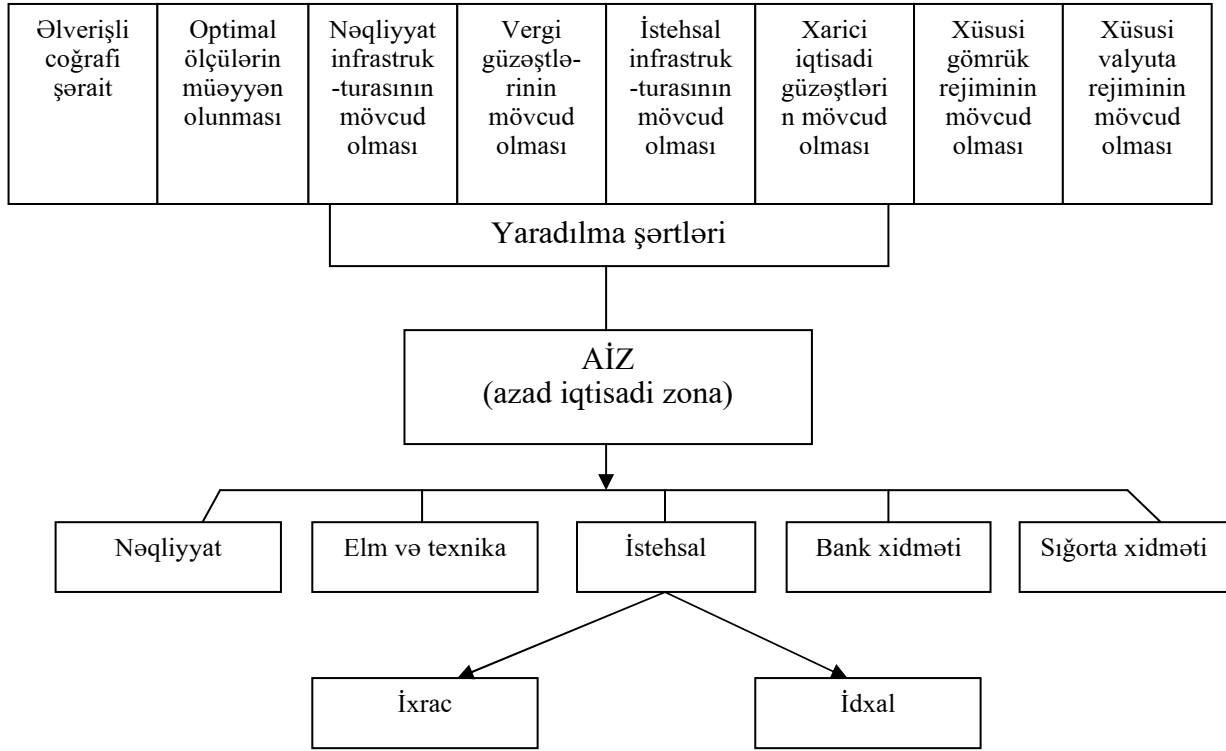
Əlverişli coğrafi şərait

Optimal ölçülərin müəyyən olunması

Nəqliyyat infrastruk-turasının mövcud olması

Vergi güzəştlə-rinin mövcud olması

İstehsal infrastruk-turasının mövcud olması

Xarici iqtisadi güzəştləri n mövcud olması

Xüsusi gömrük rejiminin mövcud olması

Xüsusi valyuta rejiminin mövcud olması

Yaradılma şərtləri

AİZ
(azad iqtisadi zona)

Nəqliyyat

Elm və texnika

İstehsal

Bank xidməti

Sığorta xidməti

İxrac

İdxal